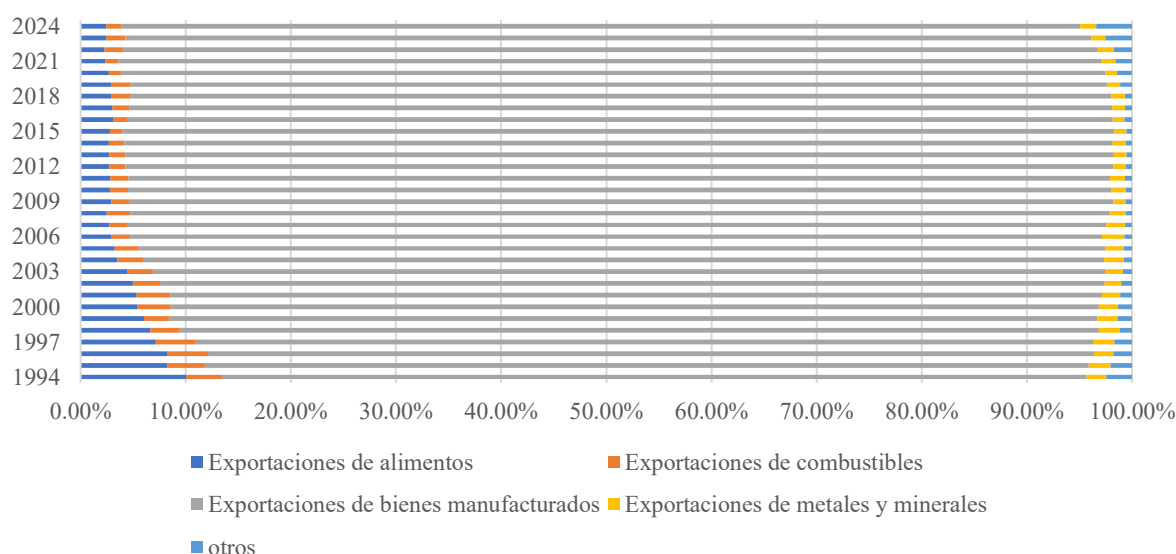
2024
2021
2018
2015
2012
2009
2006
2003
2000
1997
1994

0.00% 10.00% 20.00% 30.00% 40.00% 50.00% 60.00% 70.00% 80.00% 90.00% 100.00%

Exportaciones de alimentos
Exportaciones de combustibles
Exportaciones de bienes manufacturados
Exportaciones de metales y minerales
otros